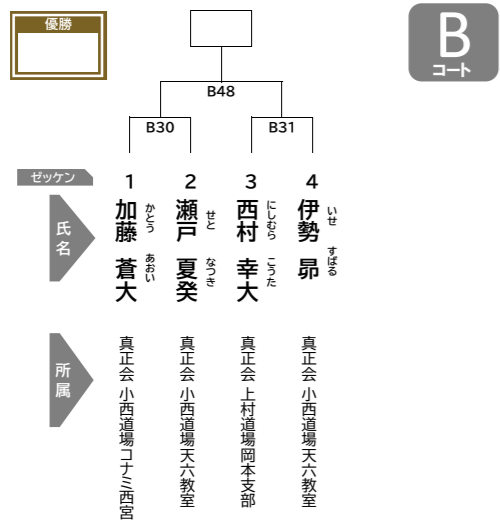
優勝

B
コート

B48

B30

B31

ゼッケン

氏名

1
加藤 蒼大
かとう あおい

2
瀬戸 夏癸
せと なつき

3
西村 幸大
にしむら こうた

4
伊勢 昴
いせ すばる

所属

真正会 小西道場コナミ西宮

真正会 小西道場天六教室

真正会 上村道場岡本支部

真正会 小西道場天六教室